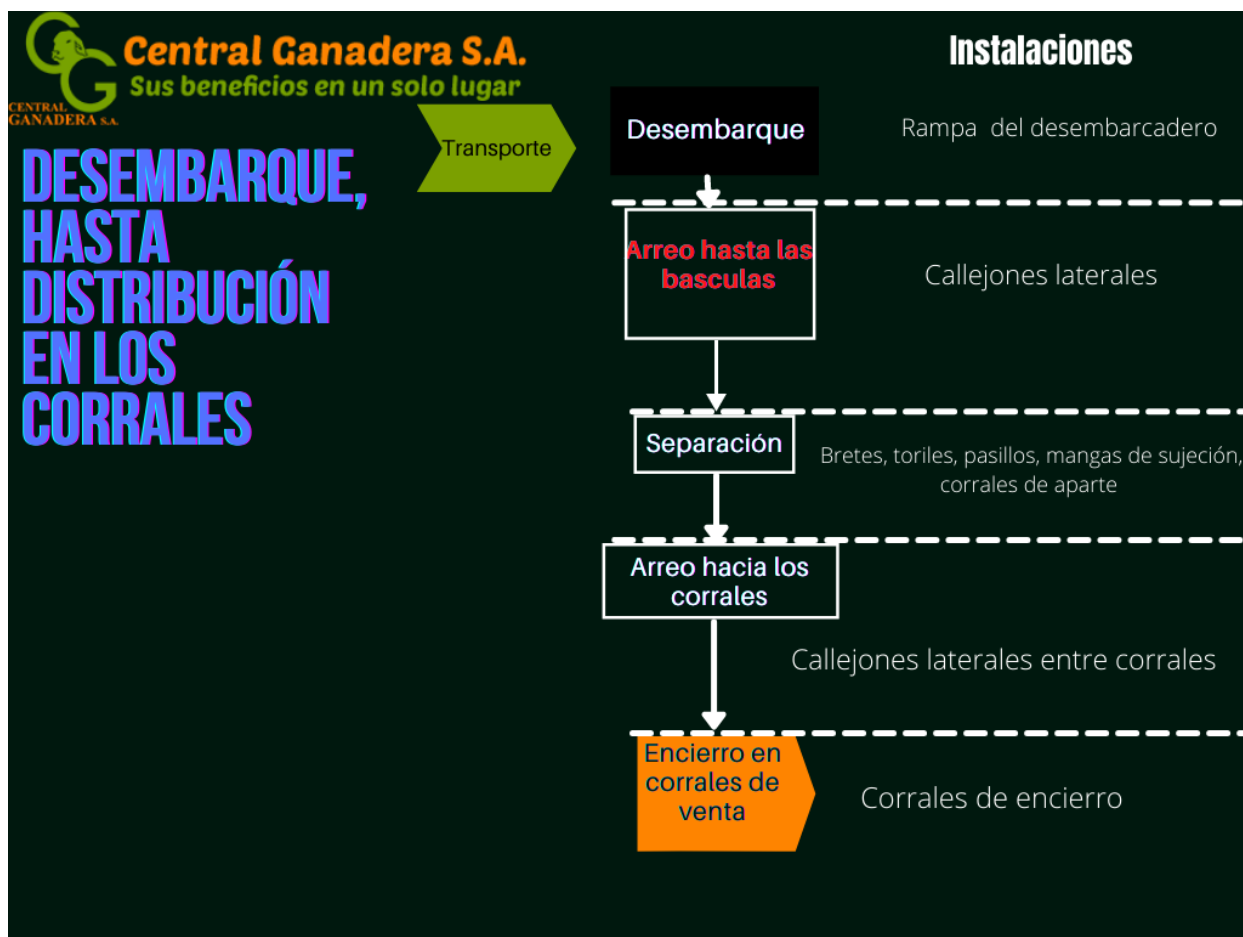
CENTRAL GANADERA S.A.

Central Ganadera S.A.
Sus beneficios en un solo lugar

DESEMBARQUE, HASTA DISTRIBUCIÓN EN LOS CORRALES

Instalaciones

Transporte

Desembarque

Rampa del desembarcadero

Arreo hasta las basculas

Callejones laterales

Separación

Bretes, toriles, pasillos, mangas de sujeción, corrales de aparte

Arreo hacia los corrales

Callejones laterales entre corrales

Encierro en corrales de venta

Corrales de encierro